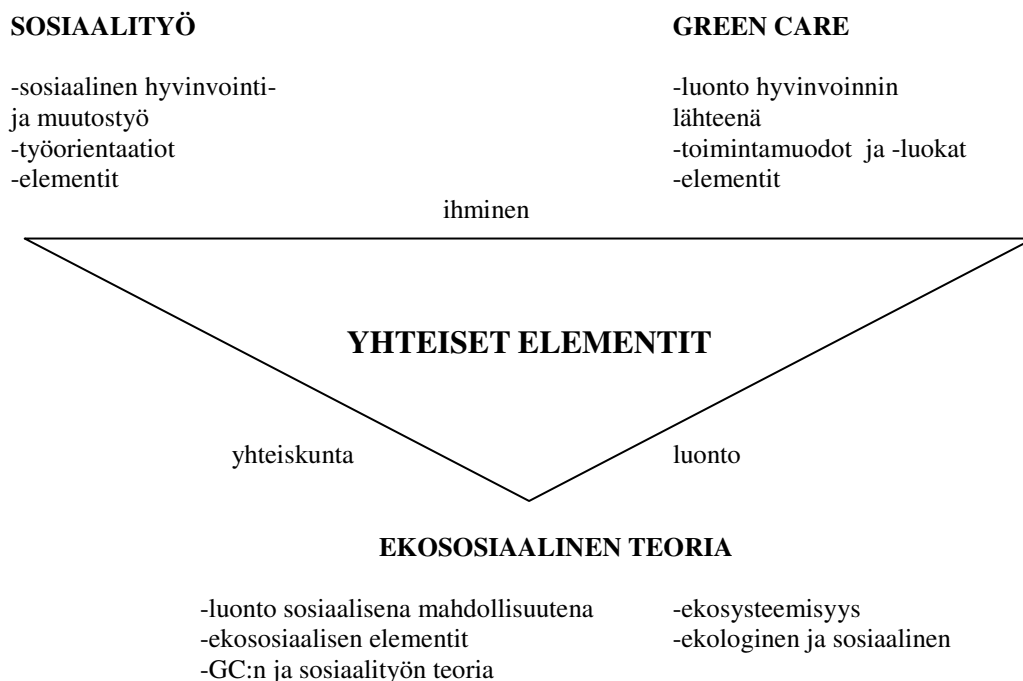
SOSIAALITYÖ

-sosiaalinen hyvinvointi- ja muutostyö
-työorientaatiot
-elementit

GREEN CARE

-luonto hyvinvoinnin lähteenä
-toimintamuodot ja -luokat
-elementit

ihminen

YHTEISET ELEMENTIT

yhteiskunta

luonto

EKOSOSIAALINEN TEORIA

-luonto sosiaalisena mahdollisuutena
-ekososiaalisen elementit
-GC:n ja sosiaalityön teoria

-ekosysteemisyys
-ekologinen ja sosiaalinen